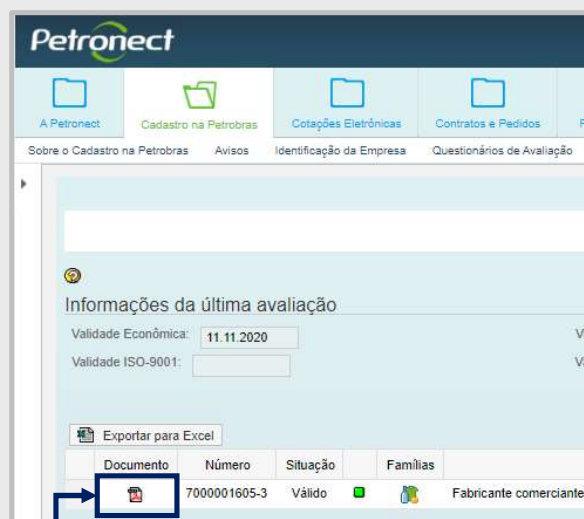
Petronect

A Petronect
Cadastro na Petrobras
Cotações Eletrônicas
Contratos e Pedidos

Sobre o Cadastro na Petrobras
Avisos
Identificação da Empresa
Questionários de Avaliação

Informações da última avaliação

Validade Econômica: 11.11.2020
Validade ISO-9001:

Exportar para Excel

| Documento | Número | Situação | | Famílias | |
|---|---|---|---|---|---|
| | 7000001605-3 | Válido | | | Fabricante comerciante |